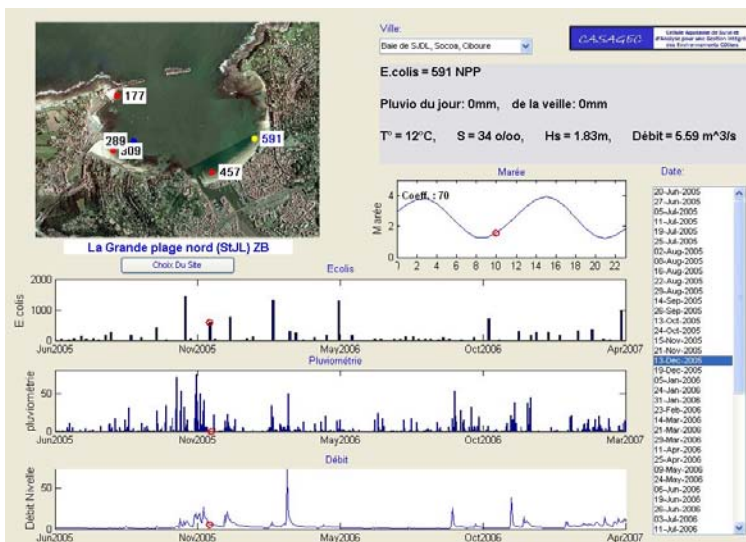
177
289
309
591
457

La Grande plage nord (StJL) ZB

Choix Du Site

Ville:
Baie de SJDL, Socoa, Ciboure

CASAGEC
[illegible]

E.colis = 591 NPP

Pluvio du jour: 0mm, de la veille: 0mm

T° = 12°C, S = 34 o/oo, Hs = 1.83m, Débit = 5.59 m^3/s

Marée
Coeff. : 70
Marée
4
2
0
1 2 4 6 8 10 12 14 16 18 20 22

Date:
20-Jun-2005
27-Jun-2005
05-Jul-2005
11-Jul-2005
19-Jul-2005
25-Jul-2005
02-Aug-2005
09-Aug-2005
16-Aug-2005
22-Aug-2005
29-Aug-2005
14-Sep-2005
26-Sep-2005
13-Oct-2005
24-Oct-2005
15-Nov-2005
21-Nov-2005
13-Dec-2005
19-Dec-2005
05-Jan-2006
24-Jan-2006
31-Jan-2006
23-Feb-2006
14-Mar-2006
21-Mar-2006
29-Mar-2006
11-Apr-2006
25-Apr-2006
09-May-2006
24-May-2006
06-Jun-2006
13-Jun-2006
26-Jun-2006
03-Jul-2006
11-Jul-2006

Ecolis
E. colis
2000
1000
0
Jun2005 Nov2005 May2006 Oct2006 Apr2007

Pluviométrie
pluviométrie
50
0
Jun2005 Nov2005 May2006 Oct2006 Mar2007

Débit
Débit Nivelle
50
0
Jun2005 Nov2005 May2006 Oct2006 Apr2007